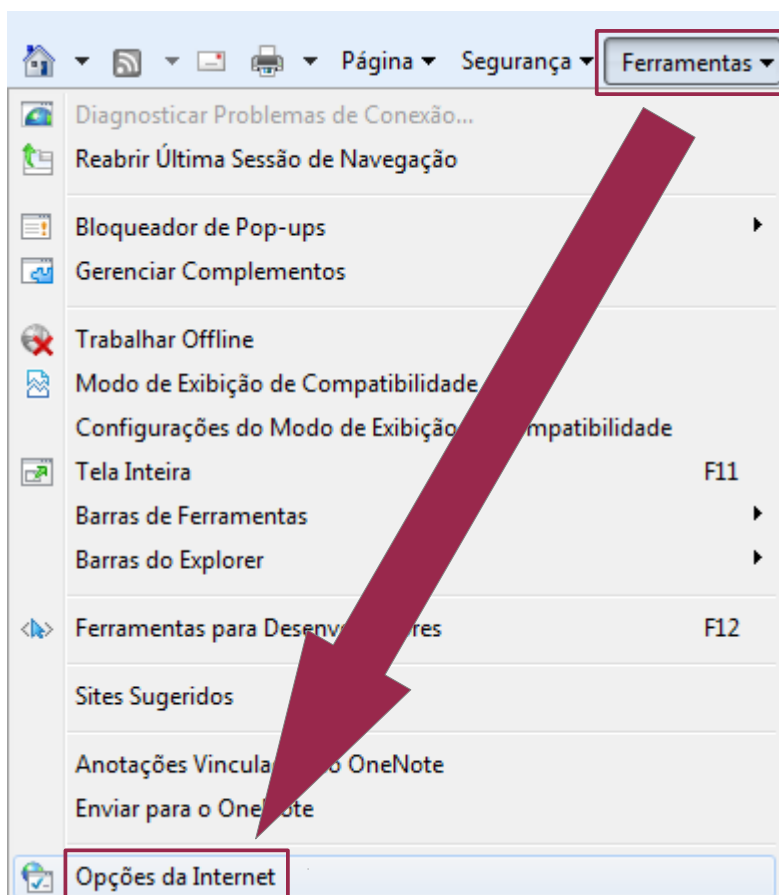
Página ▾ Segurança ▾ Ferramentas ▾

Diagnosticar Problemas de Conexão...
Reabrir Última Sessão de Navegação

Bloqueador de Pop-ups
Gerenciar Complementos

Trabalhar Offline
Modo de Exibição de Compatibilidade
Configurações do Modo de Exibição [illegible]mpatibilidade
Tela Inteira F11
Barras de Ferramentas
Barras do Explorer

Ferramentas para Desenv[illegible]res F12

Sites Sugeridos

Anotações Vincula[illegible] OneNote
Enviar para o One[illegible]ote

Opções da Internet